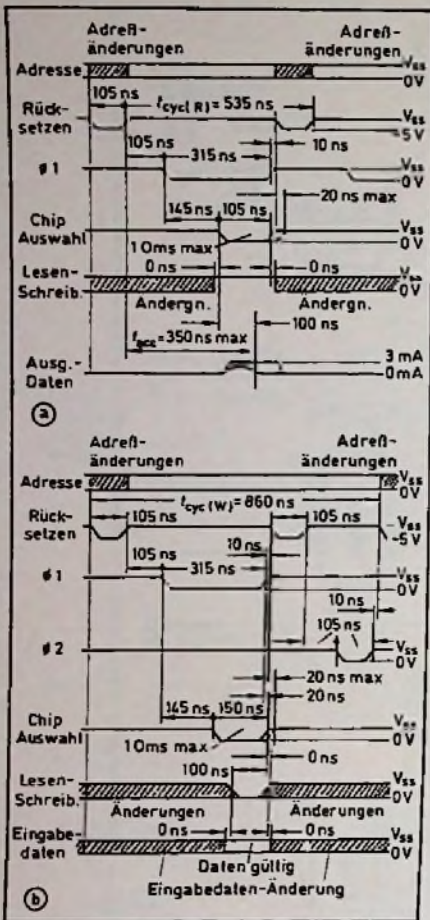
Adreß-
änderungen

Adreß-
änderungen

Adresse

$V_{ss}$
0V

Rück-
setzen

105 ns

$t_{cycl(R)}$ = 535 ns

$V_{ss}$
-5 V

ø 1

105 ns

315 ns

10 ns

$V_{ss}$
0V

20 ns max

Chip
Auswahl

145 ns

105 ns

1 0ms max

$V_{ss}$
0 V

Lesen-
Schreib.

0 ns

0 ns

$V_{ss}$
0V

Andergn.

Andergn.

$t_{acc}$=350 ns max

100 ns

Ausg.-
Daten

3 mA
0mA

a

Adreß-
änderungen

Adreß-
änderungen

Adresse

$V_{ss}$
0V

$t_{cyc(W)}$= 860 ns

Rück-
setzen

105 ns

105 ns

$V_{ss}$
-5 V

105 ns

10 ns

ø 1

315 ns

$V_{ss}$
0V

10 ns

105 ns

ø 2

$V_{ss}$
0V

20 ns max

20 ns

145 ns

150 ns

Chip
Auswahl

$V_{ss}$
0 V

1 0ms max

0 ns

100 ns

Lesen-
Schreib.

$V_{ss}$
0V

Änderungen

Änderungen

Eingabe-
daten

0 ns

0 ns

$V_{ss}$
0V

Daten gültig

Eingabedaten-Änderung

b